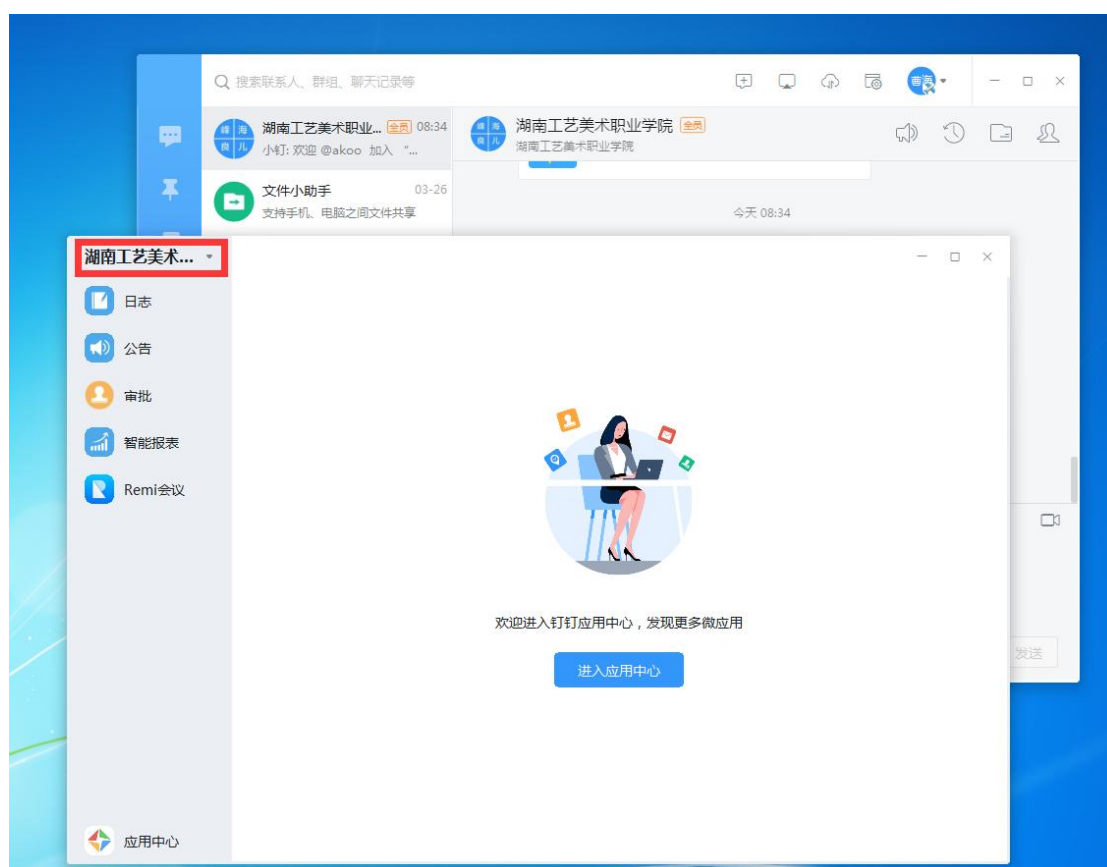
搜索联系人、群组、聊天记录等

湖南工艺美术职业... 全员 08:34
小钉: 欢迎 @akoo 加入 "...

文件小助手 03-26
支持手机、电脑之间文件共享

湖南工艺美术职业学院 全员
湖南工艺美术职业学院

今天 08:34

湖南工艺美术...

日志
公告
审批
智能报表
Remi会议

欢迎进入钉钉应用中心，发现更多微应用

进入应用中心

发送

应用中心